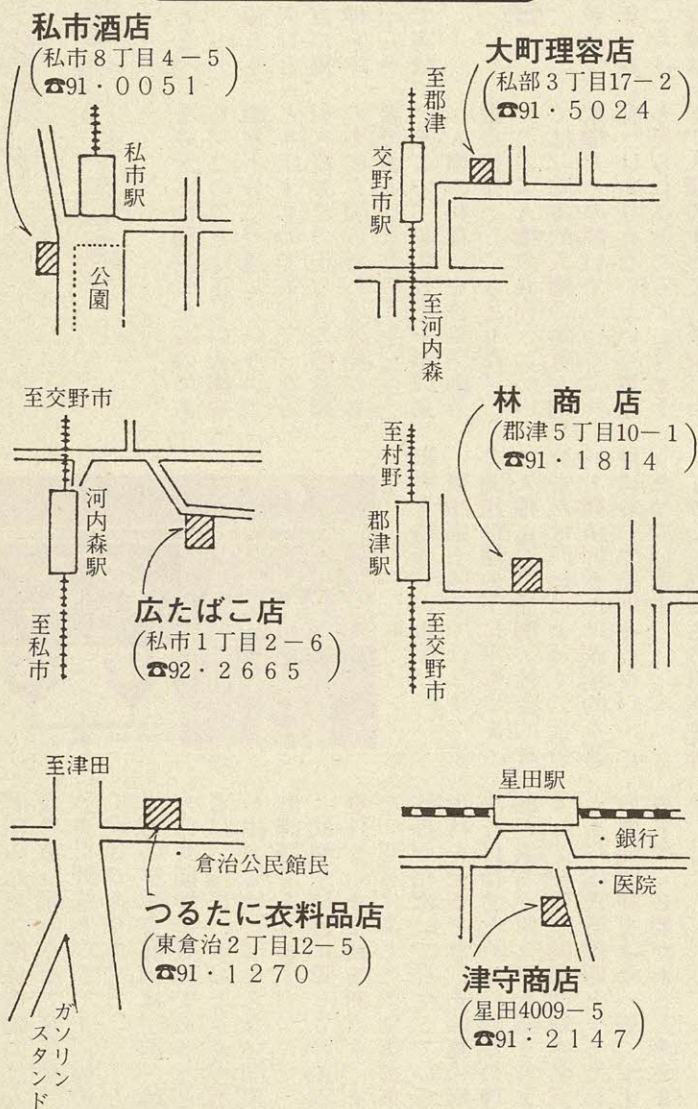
私市酒店
(私市8丁目4−5
☎91・0051)

私市駅

公園

大町理容店
(私部3丁目17−2
☎91・5024)

至郡津

交野市駅

至河内森

至交野市

河内森駅

至私市

広たばこ店
(私市1丁目2−6
☎92・2665)

林 商 店
(郡津5丁目10−1
☎91・1814)

至村野

郡津駅

至交野市

至津田

倉治公民館民

つるたに衣料品店
(東倉治2丁目12−5
☎91・1270)

ガソリンスタンド

星田駅

・銀行

・医院

津守商店
(星田4009−5
☎91・2147)